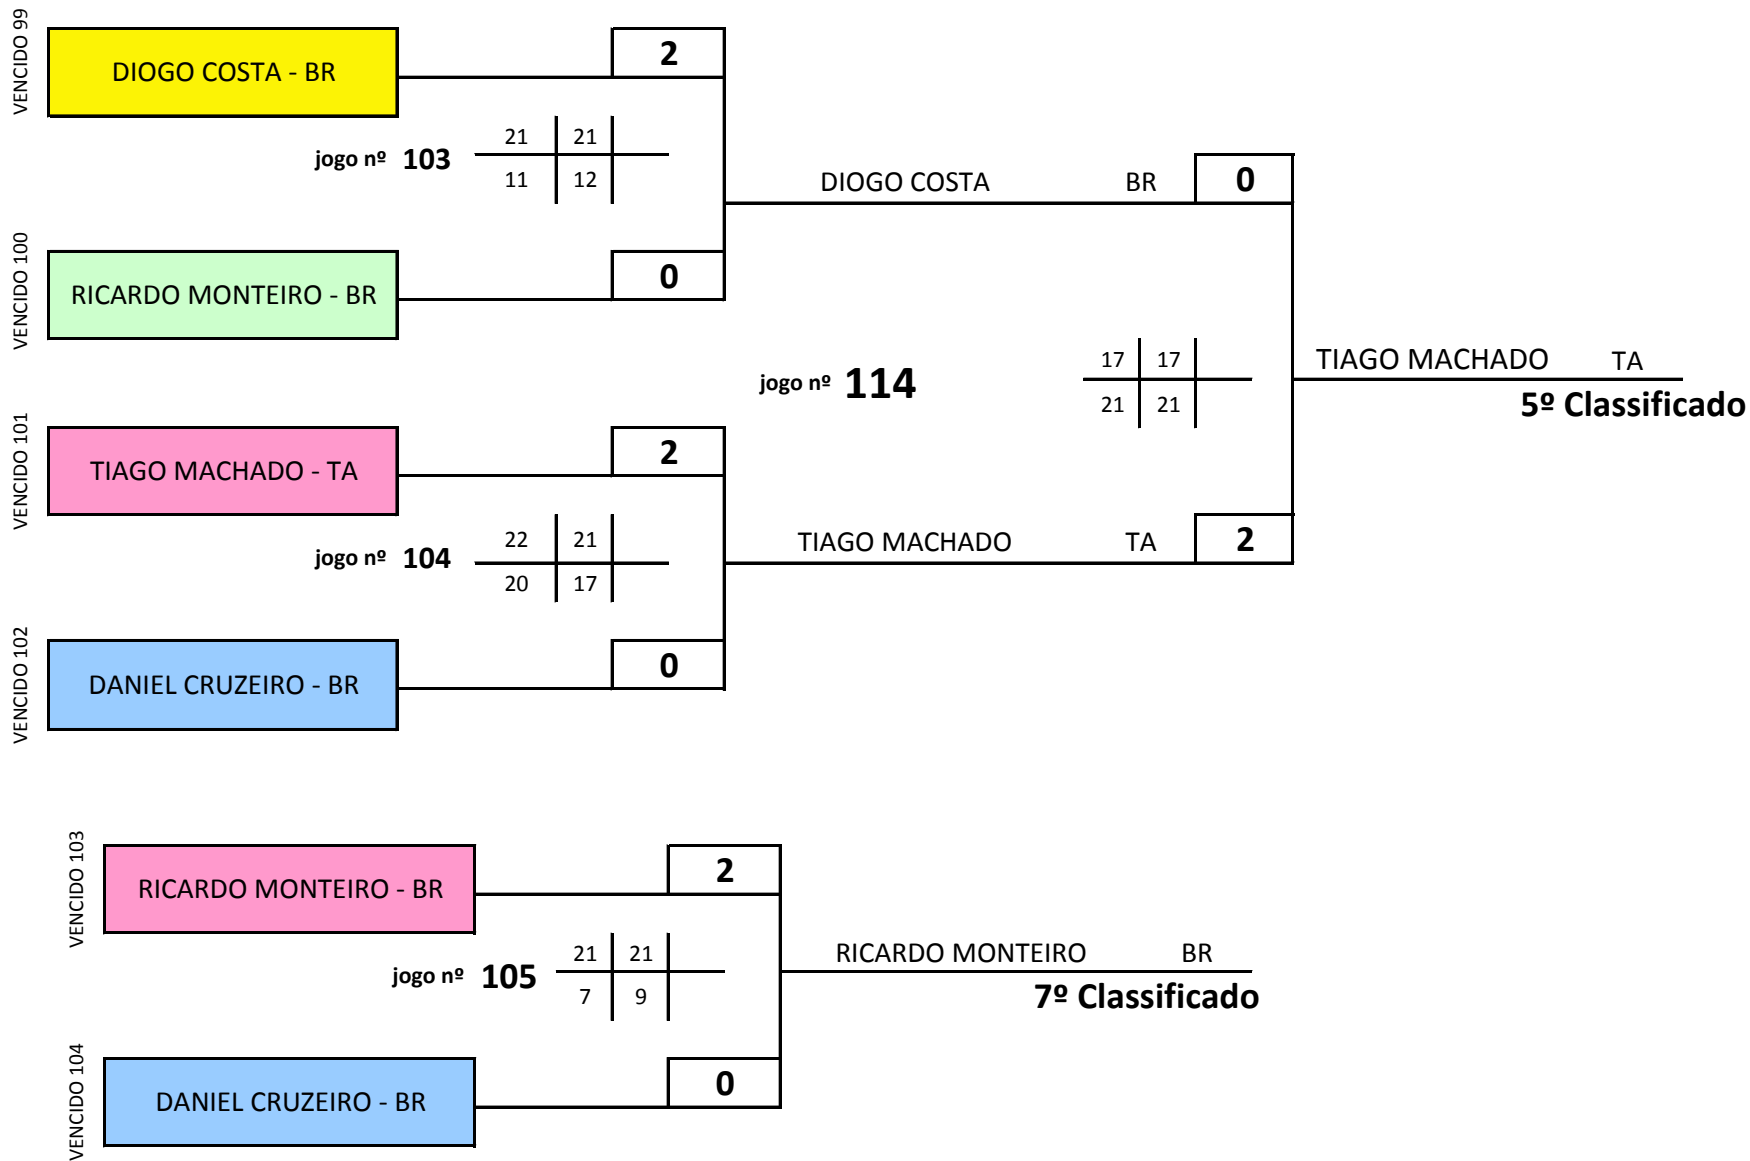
VENCIDO 99
DIOGO COSTA - BR
2
jogo nº 103
| 21 | 21 |
|---|---|
| 11 | 12 |

DIOGO COSTA BR
0

VENCIDO 100
RICARDO MONTEIRO - BR
0

jogo nº 114
| 17 | 17 |
|---|---|
| 21 | 21 |

TIAGO MACHADO TA
5º Classificado

VENCIDO 101
TIAGO MACHADO - TA
2
jogo nº 104
| 22 | 21 |
|---|---|
| 20 | 17 |

TIAGO MACHADO TA
2

VENCIDO 102
DANIEL CRUZEIRO - BR
0

VENCIDO 103
RICARDO MONTEIRO - BR
2
jogo nº 105
| 21 | 21 |
|---|---|
| 7 | 9 |

RICARDO MONTEIRO BR
7º Classificado

VENCIDO 104
DANIEL CRUZEIRO - BR
0